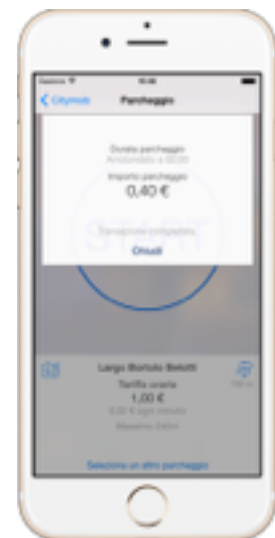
Sasino
16:46
‹ Citymob
Parcheggio
Durata parcheggio
Arrotondato a 00:00
Importo parcheggio
0,40 €
Transazione completata
Chiudi
START
Largo Bortolo Belotti
Tariffa oraria
1,00 €
0,00 € ogni minuto
Massimo 24h
Seleziona un altro parcheggio